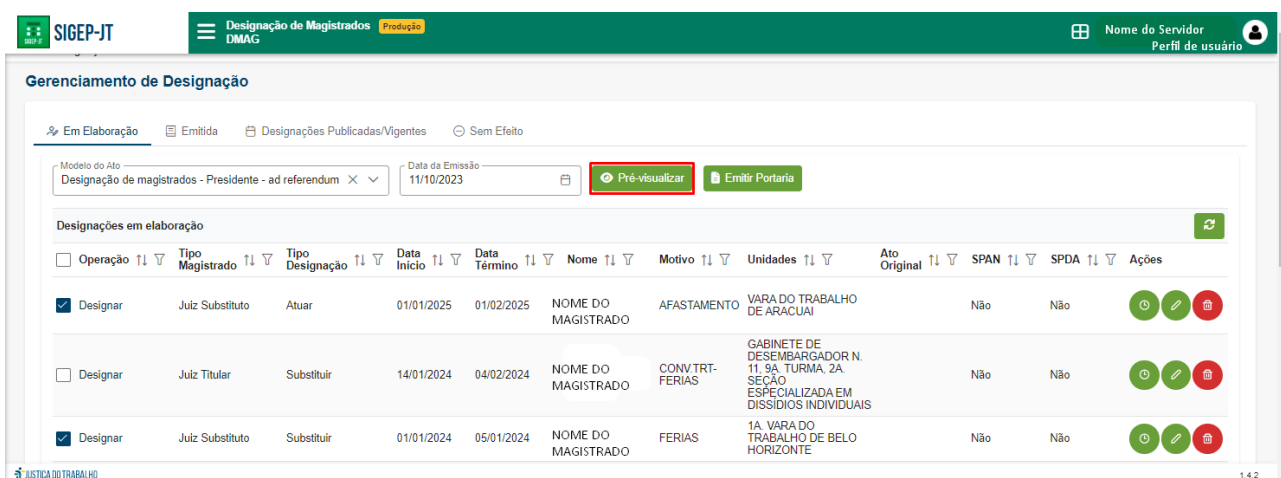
SIGEP-JT

Designação de Magistrados Produção
DMAG

Nome do Servidor
Perfil de usuário

Gerenciamento de Designação

Em Elaboração | Emitida | Designações Publicadas/Vigentes | Sem Efeito

Modelo do Ato
Designação de magistrados - Presidente - ad referendum

Data da Emissão
11/10/2023

Pré-visualizar

Emitir Portaria

Designações em elaboração

| Operação | Tipo Magistrado | Tipo Designação | Data Início | Data Término | Nome | Motivo | Unidades | Ato Original | SPAN | SPDA | Ações |
|---|---|---|---|---|---|---|---|---|---|---|---|
| Designar | Juiz Substituto | Atuar | 01/01/2025 | 01/02/2025 | NOME DO MAGISTRADO | AFASTAMENTO | VARA DO TRABALHO DE ARACUAI | | Não | Não | |
| Designar | Juiz Titular | Substituir | 14/01/2024 | 04/02/2024 | NOME DO MAGISTRADO | CONV.TRT-FERIAS | GABINETE DE DESEMBARGADOR N. 11, 9A. TURMA, 2A. SEÇÃO ESPECIALIZADA EM DISSÍDIOS INDIVIDUAIS | | Não | Não | |
| Designar | Juiz Substituto | Substituir | 01/01/2024 | 05/01/2024 | NOME DO MAGISTRADO | FERIAS | 1A. VARA DO TRABALHO DE BELO HORIZONTE | | Não | Não | |

JUSTIÇA DO TRABALHO
1.4.2